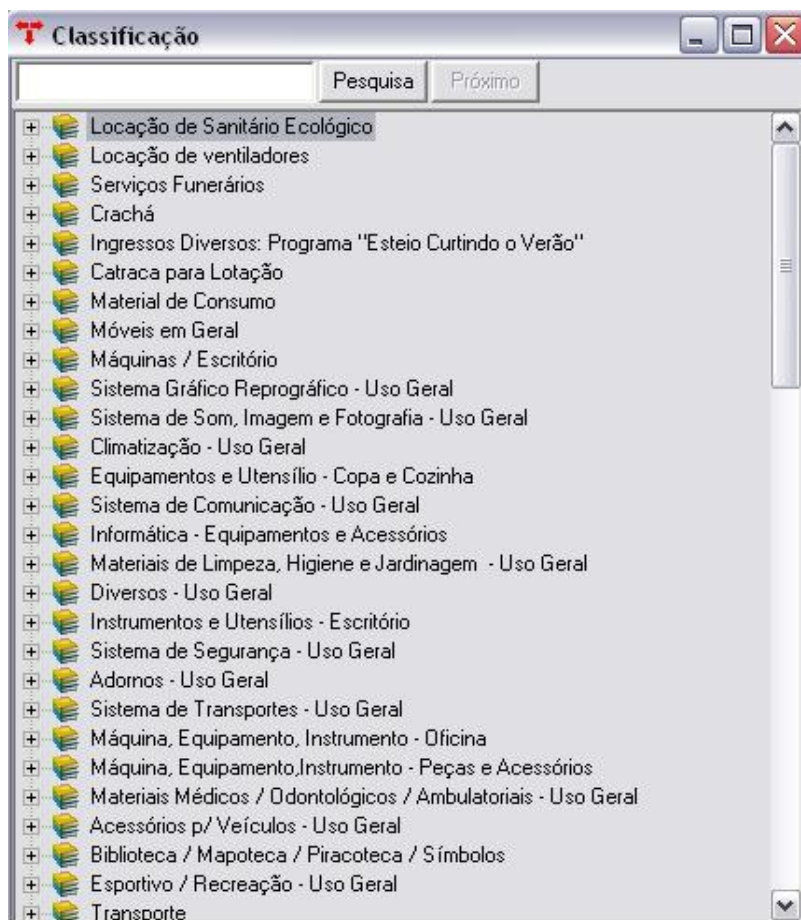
Classificação

Pesquisa
Próximo

Locação de Sanitário Ecológico
Locação de ventiladores
Serviços Funerários
Crachá
Ingressos Diversos: Programa "Esteio Curtindo o Verão"
Catraca para Lotação
Material de Consumo
Móveis em Geral
Máquinas / Escritório
Sistema Gráfico Reprográfico - Uso Geral
Sistema de Som, Imagem e Fotografia - Uso Geral
Climatização - Uso Geral
Equipamentos e Utensílio - Copa e Cozinha
Sistema de Comunicação - Uso Geral
Informática - Equipamentos e Acessórios
Materiais de Limpeza, Higiene e Jardinagem - Uso Geral
Diversos - Uso Geral
Instrumentos e Utensílios - Escritório
Sistema de Segurança - Uso Geral
Adornos - Uso Geral
Sistema de Transportes - Uso Geral
Máquina, Equipamento, Instrumento - Oficina
Máquina, Equipamento,Instrumento - Peças e Acessórios
Materiais Médicos / Odontológicos / Ambulatoriais - Uso Geral
Acessórios p/ Veículos - Uso Geral
Biblioteca / Mapoteca / Piracoteca / Símbolos
Esportivo / Recreação - Uso Geral
Transporte